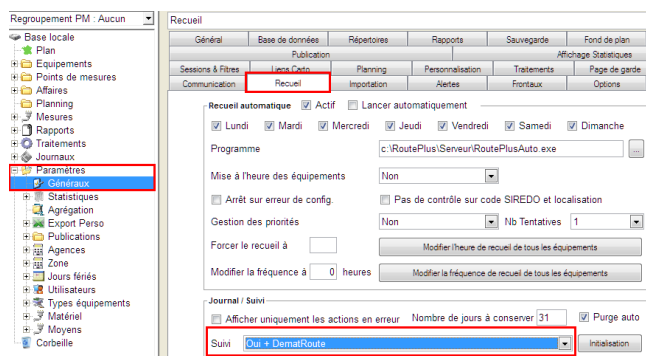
Regroupement PM : Aucun

Base locale
Plan
Equipements
Points de mesures
Affaires
Planning
Mesures
Rapports
Traitements
Journaux
Paramètres
Généraux
Statistiques
Agrégation
Export Perso
Publications
Agences
Zone
Jours fériés
Utilisateurs
Types équipements
Matériel
Moyens
Corbeille

Recueil

| Général | Base de données | Répertoires | Rapports | Sauvegarde | Fond de plan |
|---|---|---|---|---|---|
| Publication | | | | Affichage Statistiques | |
| Sessions & Filtres | Liens Carto | Planning | Personnalisation | Traitements | Page de garde |
| Communication | Recueil | Importation | Alertes | Frontaux | Options |

Recueil automatique
Actif
Lancer automatiquement

Lundi
Mardi
Mercredi
Jeudi
Vendredi
Samedi
Dimanche

Programme
c:\RoutePlus\Serveur\RoutePlusAuto.exe
...

Mise à l'heure des équipements
Non

Arrêt sur erreur de config.
Pas de contrôle sur code SIREDO et localisation

Gestion des priorités
Non
Nb Tentatives
1

Forcer le recueil à
Modifier l'heure de recueil de tous les équipements

Modifier la fréquence à
0
heures
Modifier la fréquence de recueil de tous les équipements

Journal / Suivi
Afficher uniquement les actions en erreur
Nombre de jours à conserver
31
Purge auto

Suivi
Oui + DematRoute
Initialisation